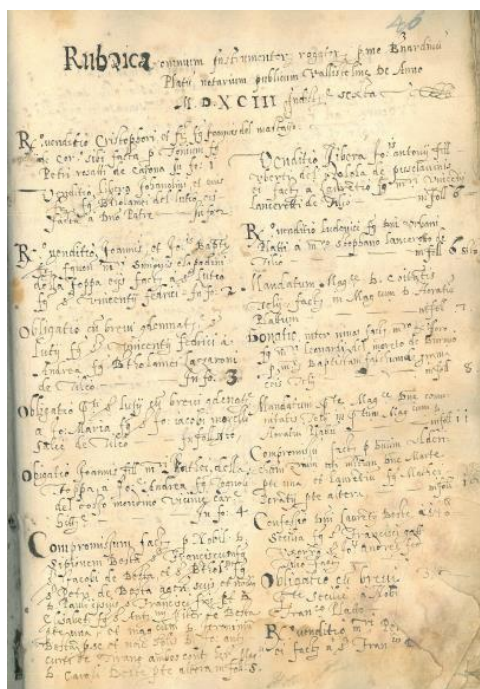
3 46

Rubrica omnium instrumentorum rogatorum per me Bernardinum Plati notarium publicum Vallistellinae de Anno MDXCIII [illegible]

R. venditio Christophori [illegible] fq Iacomus del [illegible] in Ser. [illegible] facta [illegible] Petri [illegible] de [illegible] in fo. 1

Venditio libera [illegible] et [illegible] Bartholamei del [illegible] facta a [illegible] Plate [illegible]

R. venditio Iohannis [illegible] Baptista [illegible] della Fossa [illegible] facta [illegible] fq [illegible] Vincentij Federici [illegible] 2

Obligatio cum brevi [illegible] Lucij fq Vincentij Federici a Andrea fq Bartholamei Lazzaroni de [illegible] in fo. 3

Obligatio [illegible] fq Lucij cum brevi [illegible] a fo. Maria fq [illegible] Iacobi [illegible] Stelle de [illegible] in fo. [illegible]

Obligatio Iohannis fq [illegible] della Fossa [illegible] Andrea fq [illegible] del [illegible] in fo. 4

Compromissum fact. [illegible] Iosephum Besta et Franciscum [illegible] Iacobi de Besta et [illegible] Besta de Besta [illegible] Laurentij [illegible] Besta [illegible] in fo. 5

Venditio libera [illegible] Antonij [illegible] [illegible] facta a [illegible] Vincentij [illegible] in fo. 6

R. venditio Ludovici fq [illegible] Plati a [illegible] Stephano Lancerotti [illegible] in fo. 6

Mandatum Magnifici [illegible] facta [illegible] in fo. 7

Donatio inter vivos facta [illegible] Leonardi del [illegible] Baptistae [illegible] in fo. 8

Mandatum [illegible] Magnifici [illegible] in fo. 11

Compromissum facta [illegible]

Confessio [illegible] Laurentij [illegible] Francisci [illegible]

Obligatio cum brevi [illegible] Francisci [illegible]

R. venditio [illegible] facta a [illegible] Franc. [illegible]